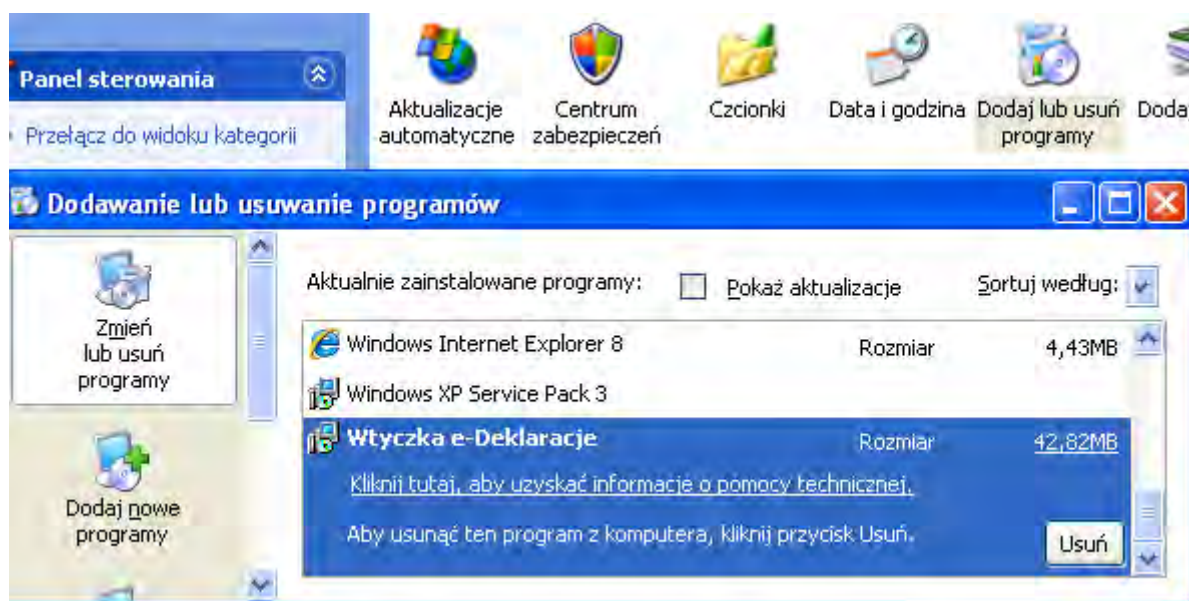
Panel sterowania

Przełącz do widoku kategorii

Aktualizacje automatyczne

Centrum zabezpieczeń

Czcionki

Data i godzina

Dodaj lub usuń programy

Doda

Dodawanie lub usuwanie programów

Zmień lub usuń programy

Dodaj nowe programy

Aktualnie zainstalowane programy:

Pokaż aktualizacje

Sortuj według:

Windows Internet Explorer 8

Rozmiar

4,43MB

Windows XP Service Pack 3

Wtyczka e-Deklaracje

Rozmiar

42,82MB

Kliknij tutaj, aby uzyskać informacje o pomocy technicznej.

Aby usunąć ten program z komputera, kliknij przycisk Usuń.

Usuń